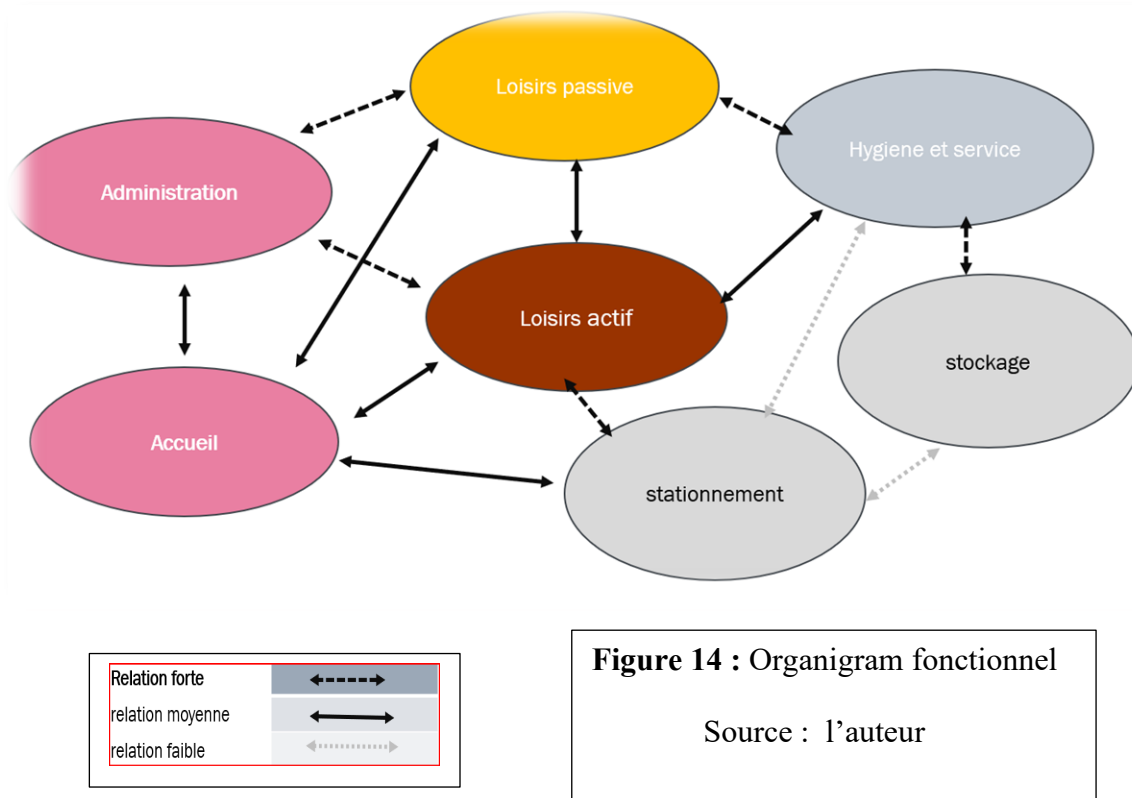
Loisirs passive

Hygiene et service

Administration

Loisirs actif

stockage

Accueil

stationnement

| Relation forte | |
|---|---|
| relation moyenne | |
| relation faible | |

**Figure 14 :** Organigram fonctionnel

Source : l'auteur